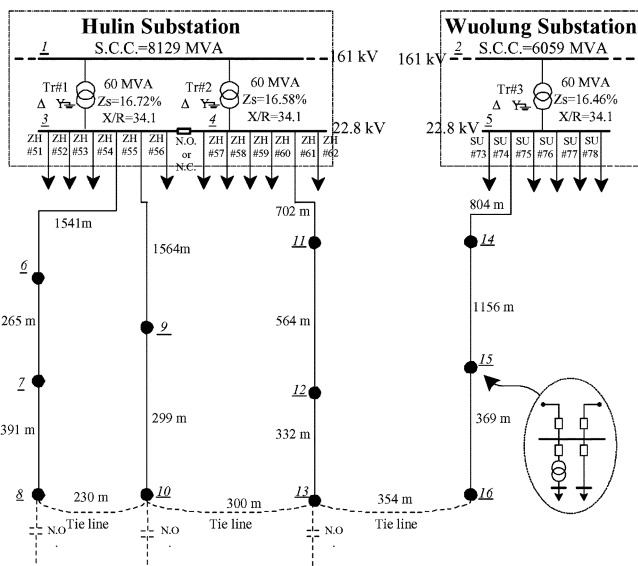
Hulin Substation

1 S.C.C.=8129 MVA

161 kV

Tr#1 60 MVA Δ Y Zs=16.72% X/R=34.1

Tr#2 60 MVA Δ Y Zs=16.58% X/R=34.1

3

4

22.8 kV

ZH #51 ZH #52 ZH #53 ZH #54 ZH #55 ZH #56

N.O. or N.C.

ZH #57 ZH #58 ZH #59 ZH #60 ZH #61 ZH #62

Wuolung Substation

2 S.C.C.=6059 MVA

161 kV

Tr#3 60 MVA Δ Y Zs=16.46% X/R=34.1

22.8 kV 5

SU #73 SU #74 SU #75 SU #76 SU #77 SU #78

1541m

1564m

702 m

804 m

6

11

14

265 m

9

564 m

1156 m

7

12

15

391 m

299 m

332 m

369 m

8

230 m

10

300 m

13

354 m

16

N.O

Tie line

N.O

Tie line

N.O

Tie line